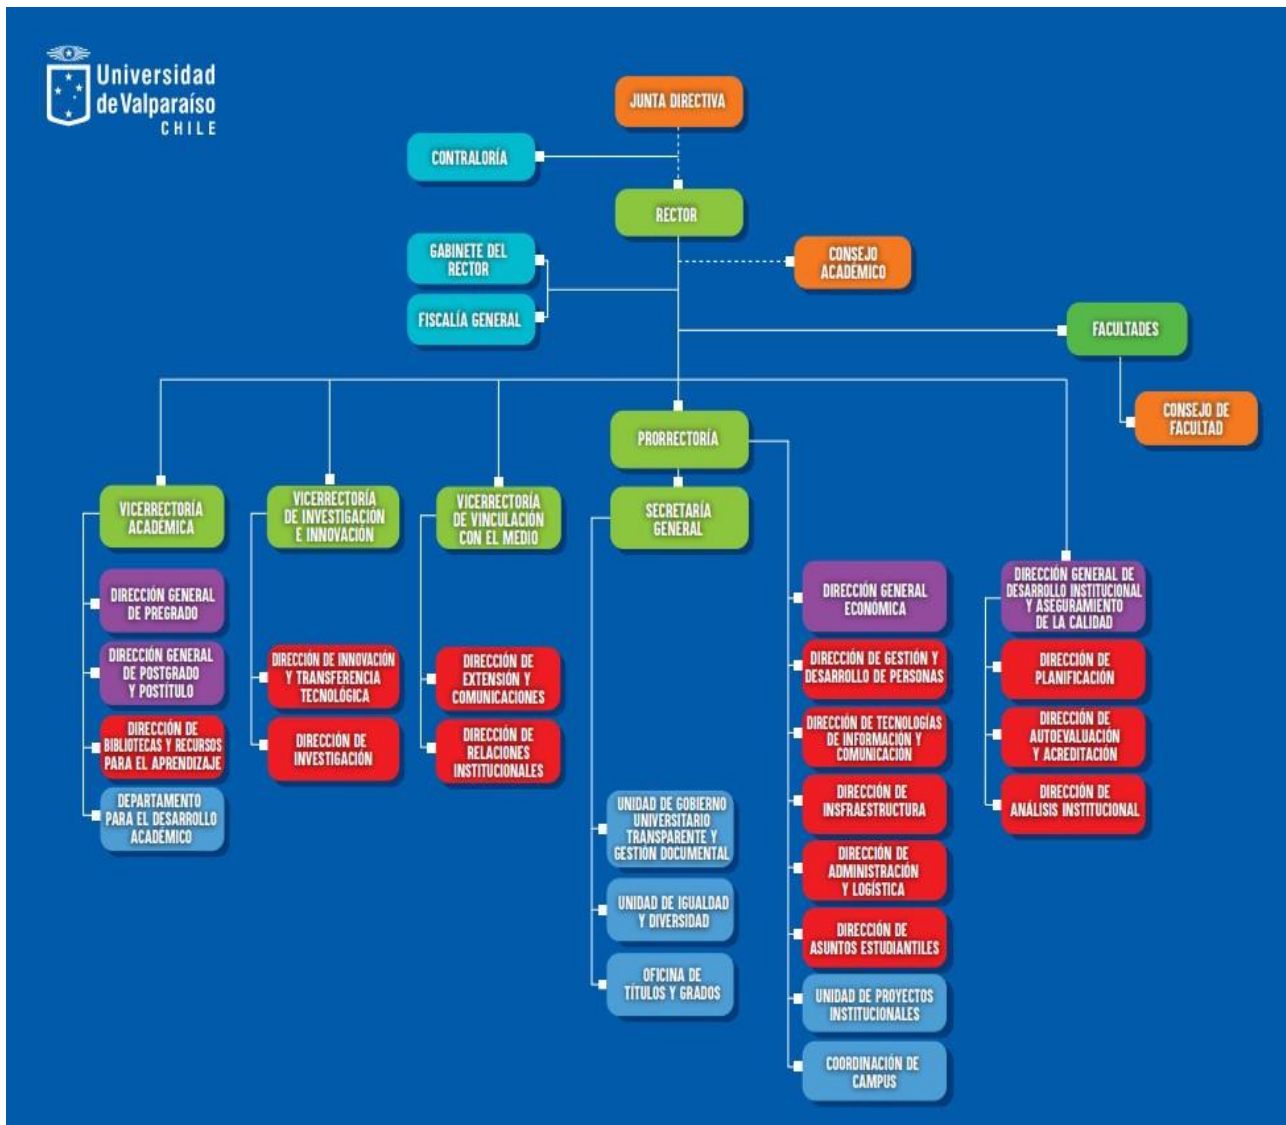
Universidad de Valparaíso CHILE

JUNTA DIRECTIVA

CONTRALORÍA

RECTOR

GABINETE DEL RECTOR

FISCALÍA GENERAL

CONSEJO ACADÉMICO

FACULTADES

CONSEJO DE FACULTAD

PRORRECTORÍA

SECRETARÍA GENERAL

VICERRECTORÍA ACADÉMICA

DIRECCIÓN GENERAL DE PREGRADO

DIRECCIÓN GENERAL DE POSTGRADO Y POSTÍTULO

DIRECCIÓN DE BIBLIOTECAS Y RECURSOS PARA EL APRENDIZAJE

DEPARTAMENTO PARA EL DESARROLLO ACADÉMICO

VICERRECTORÍA DE INVESTIGACIÓN E INNOVACIÓN

DIRECCIÓN DE INNOVACIÓN Y TRANSFERENCIA TECNOLÓGICA

DIRECCIÓN DE INVESTIGACIÓN

VICERRECTORÍA DE VINCULACIÓN CON EL MEDIO

DIRECCIÓN DE EXTENSIÓN Y COMUNICACIONES

DIRECCIÓN DE RELACIONES INSTITUCIONALES

UNIDAD DE GOBIERNO UNIVERSITARIO TRANSPARENTE Y GESTIÓN DOCUMENTAL

UNIDAD DE IGUALDAD Y DIVERSIDAD

OFICINA DE TÍTULOS Y GRADOS

DIRECCIÓN GENERAL ECONÓMICA

DIRECCIÓN DE GESTIÓN Y DESARROLLO DE PERSONAS

DIRECCIÓN DE TECNOLOGÍAS DE INFORMACIÓN Y COMUNICACIÓN

DIRECCIÓN DE INSFRAESTRUCTURA

DIRECCIÓN DE ADMINISTRACIÓN Y LOGÍSTICA

DIRECCIÓN DE ASUNTOS ESTUDIANTILES

UNIDAD DE PROYECTOS INSTITUCIONALES

COORDINACIÓN DE CAMPUS

DIRECCIÓN GENERAL DE DESARROLLO INSTITUCIONAL Y ASEGURAMIENTO DE LA CALIDAD

DIRECCIÓN DE PLANIFICACIÓN

DIRECCIÓN DE AUTOEVALUACIÓN Y ACREDITACIÓN

DIRECCIÓN DE ANÁLISIS INSTITUCIONAL